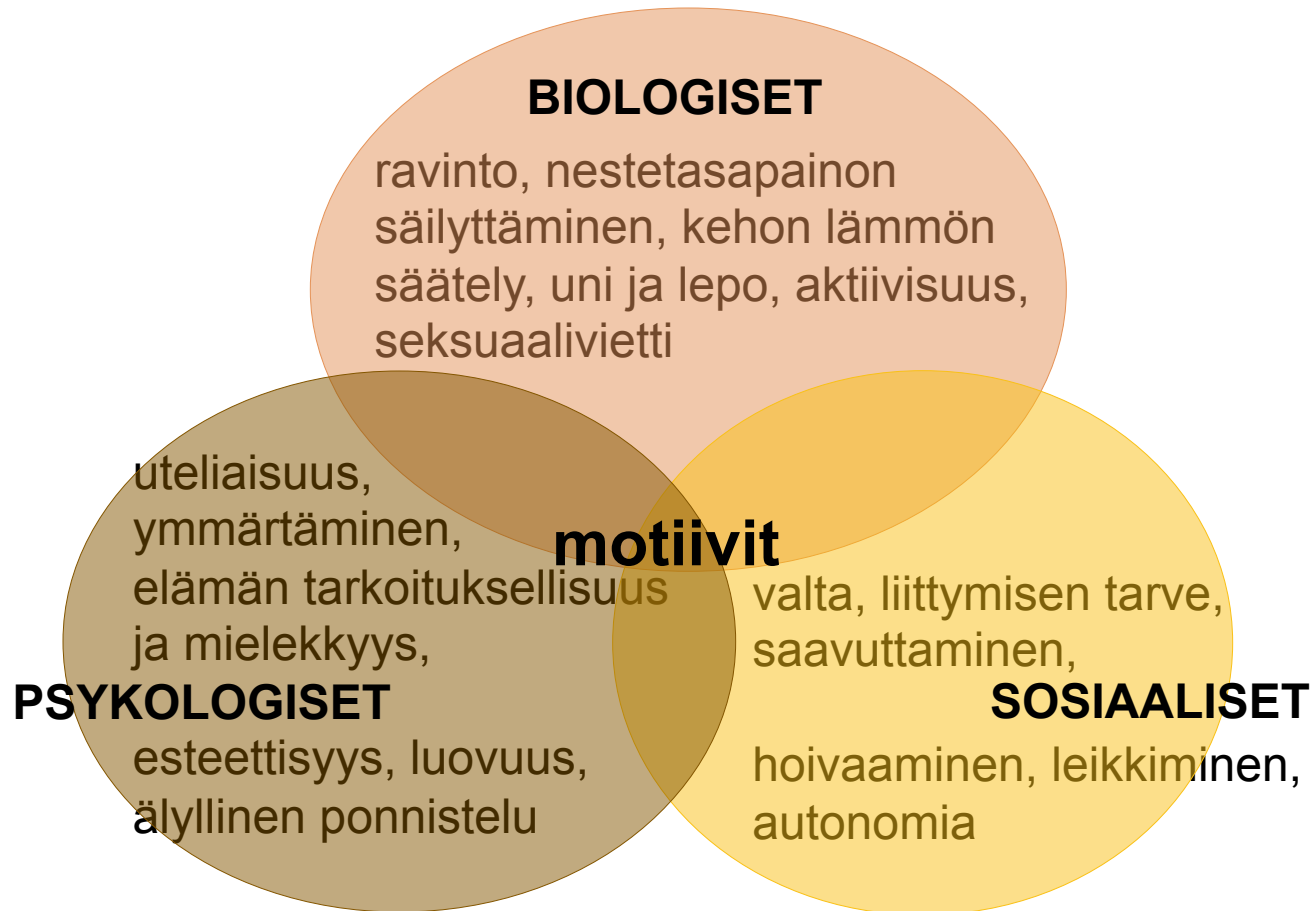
BIOLOGISET

ravinto, nestetasapainon säilyttäminen, kehon lämmön säätely, uni ja lepo, aktiivisuus, seksuaalivietti

motiivit

uteliaisuus, ymmärtäminen, elämän tarkoituksellisuus ja mielekkyys,

PSYKOLOGISET

esteettisyys, luovuus, älyllinen ponnistelu

valta, liittymisen tarve, saavuttaminen,

SOSIAALISET

hoivaaminen, leikkiminen, autonomia